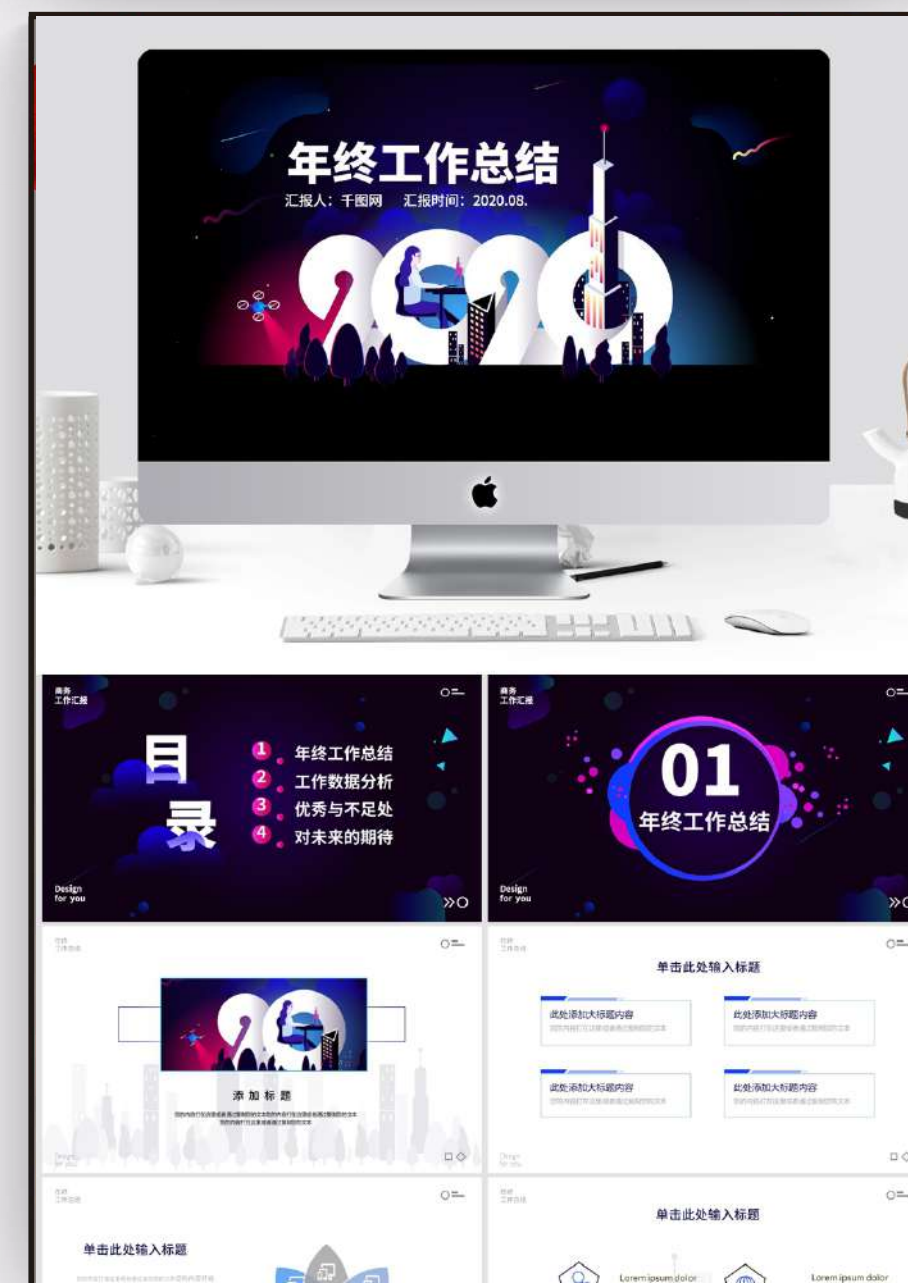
年终工作总结

汇报人：千图网　汇报时间：2020.08.

2020

商务
工作汇报

目
录

1 年终工作总结
2 工作数据分析
3 优秀与不足处
4 对未来的期待

Design
for you

商务
工作汇报

01
年终工作总结

Design
for you

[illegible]

添加标题

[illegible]

单击此处输入标题

此处添加大标题内容

此处添加大标题内容

此处添加大标题内容

此处添加大标题内容

单击此处输入标题

单击此处输入标题

Lorem ipsum dolor

Lorem ipsum dolor